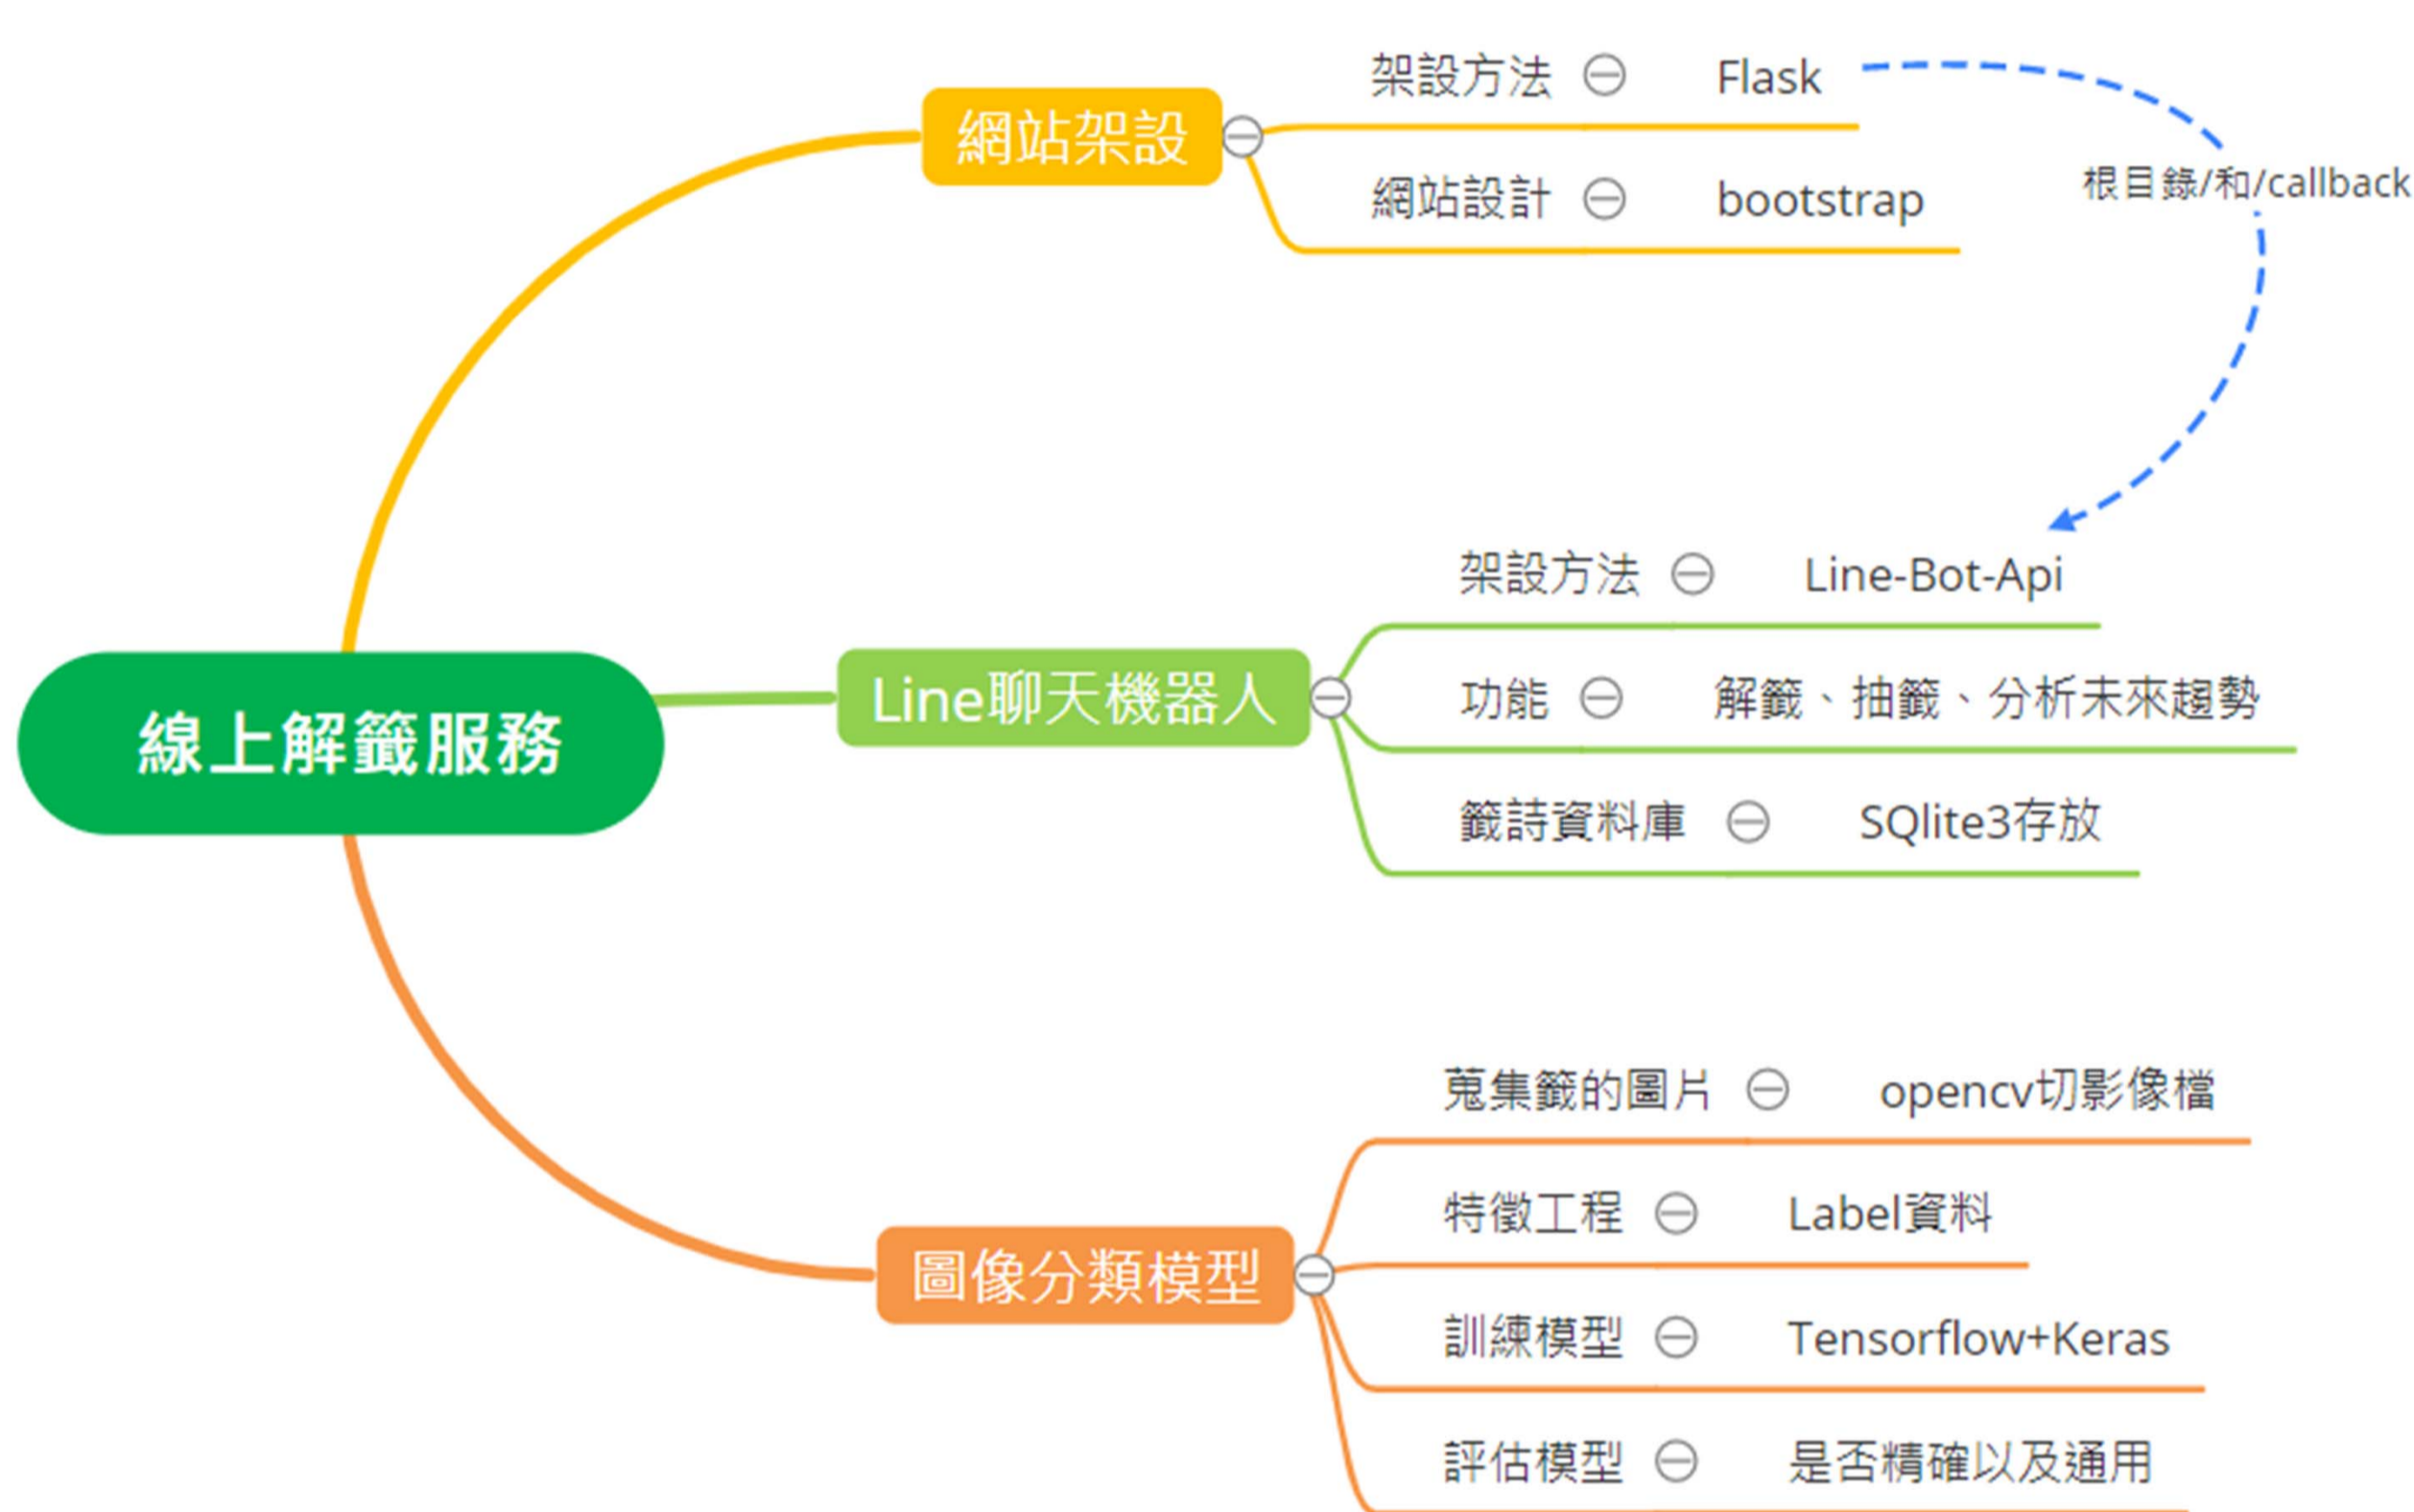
線上解籤服務

網站架設

架設方法 Flask

網站設計 bootstrap

根目錄/和/callback

Line聊天機器人

架設方法 Line-Bot-Api

功能 解籤、抽籤、分析未來趨勢

籤詩資料庫 SQlite3存放

圖像分類模型

蒐集籤的圖片 opencv切影像檔

特徵工程 Label資料

訓練模型 Tensorflow+Keras

評估模型 是否精確以及通用